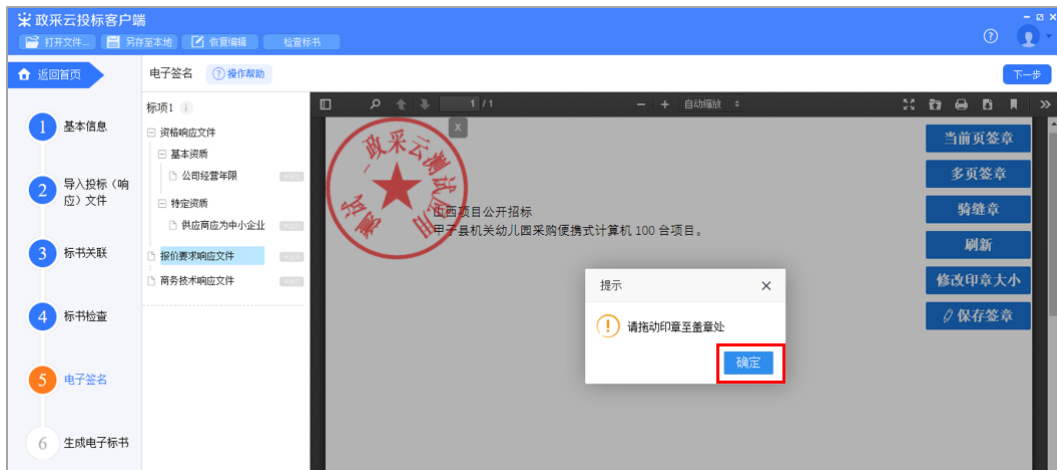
政采云投标客户端

打开文件... 另存至本地 恢复编辑 检查标书

返回首页

1 基本信息

2 导入投标（响应）文件

3 标书关联

4 标书检查

5 电子签名

6 生成电子标书

电子签名 操作帮助

下一步

标项1

资格响应文件

基本资质

公司经营年限

特定资质

供应商应为中小企业

报价要求响应文件

商务技术响应文件

1 / 1

自动缩放

政采云测试

山西项目公开招标

甲子县机关幼儿园采购便携式计算机 100 台项目。

当前页签章

多页签章

骑缝章

刷新

修改印章大小

保存签章

提示

请拖动印章至盖章处

确定